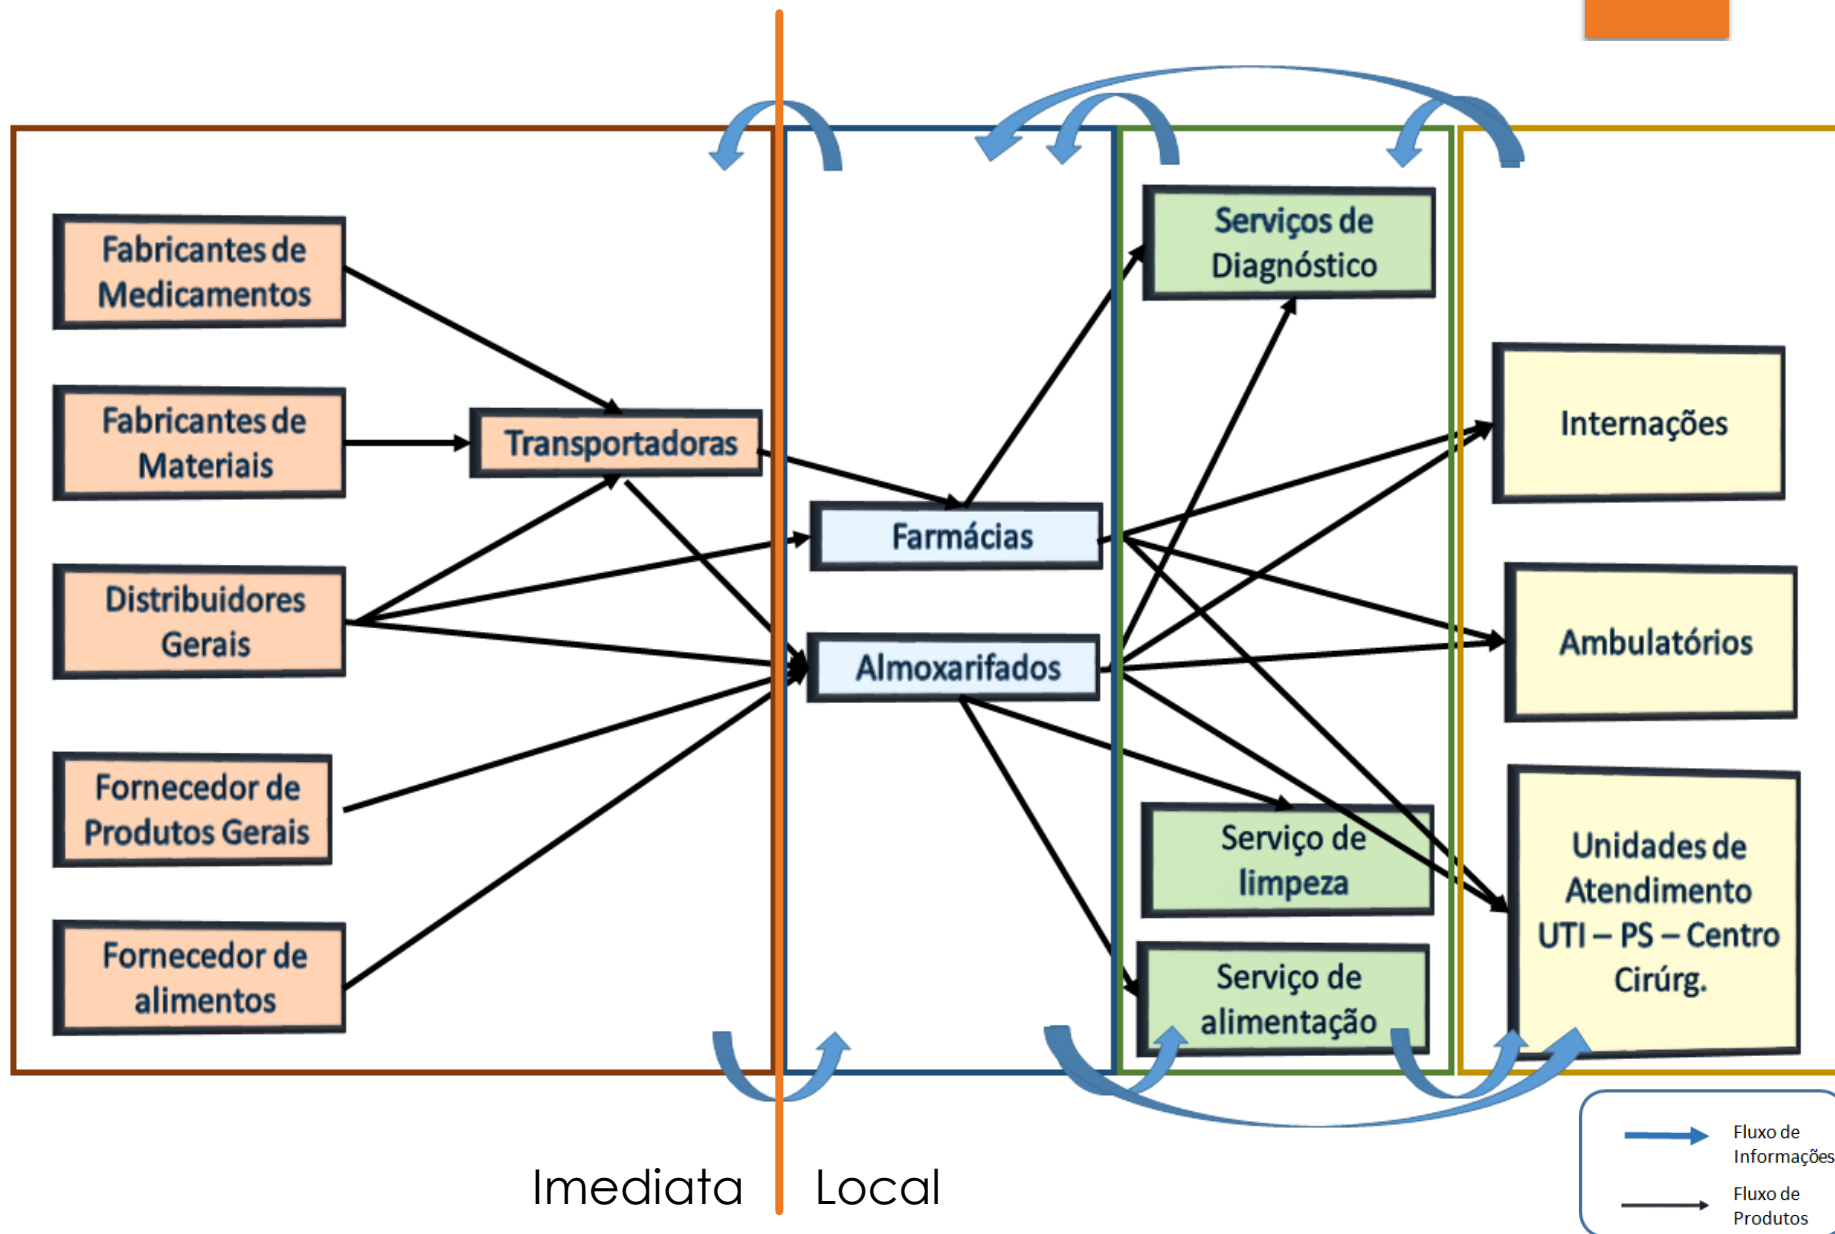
Fabricantes de Medicamentos

Fabricantes de Materiais

Distribuidores Gerais

Fornecedor de Produtos Gerais

Fornecedor de alimentos

Transportadoras

Farmácias

Almoxarifados

Serviços de Diagnóstico

Serviço de limpeza

Serviço de alimentação

Internações

Ambulatórios

Unidades de Atendimento UTI – PS – Centro Cirúrg.

Imediata

Local

Fluxo de Informações

Fluxo de Produtos